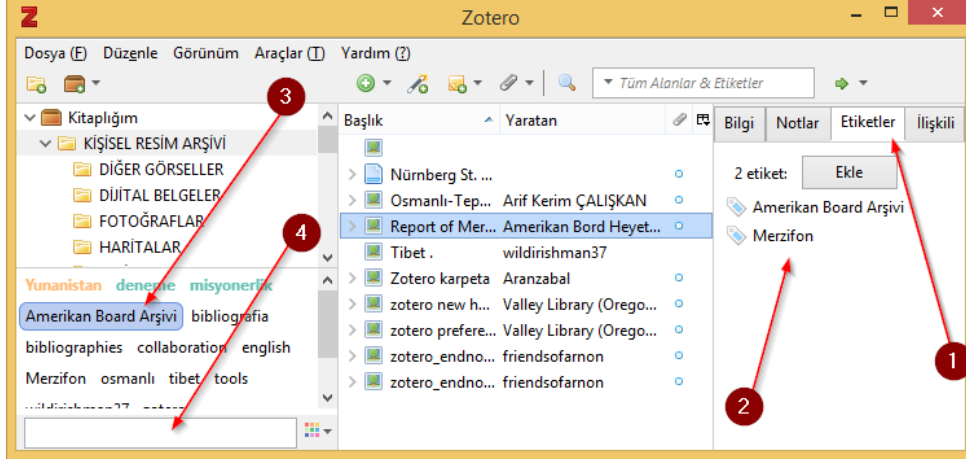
Zotero

Dosya (F) Düzenle Görünüm Araçlar (T) Yardım (?)

Tüm Alanlar & Etiketler

Kitaplığım
KİŞİSEL RESİM ARŞİVİ
DİĞER GÖRSELLER
DİJİTAL BELGELER
FOTOĞRAFLAR
HARİTALAR

Yunanistan deneme misyonerlik
Amerikan Board Arşivi bibliografia
bibliographies collaboration english
Merzifon osmanlı tibet tools
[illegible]

| Başlık | Yaratan |
|---|---|
| | |
| Nürnberg St. ... | |
| Osmanlı-Tep... | Arif Kerim ÇALIŞKAN |
| Report of Mer... | Amerikan Bord Heyet... |
| Tibet . | wildirishman37 |
| Zotero karpeta | Aranzabal |
| zotero new h... | Valley Library (Orego... |
| zotero prefere... | Valley Library (Orego... |
| zotero_endno... | friendsofarnon |
| zotero_endno... | friendsofarnon |

Bilgi Notlar Etiketler İlişkili

2 etiket: Ekle

Amerikan Board Arşivi
Merzifon

1
2
3
4